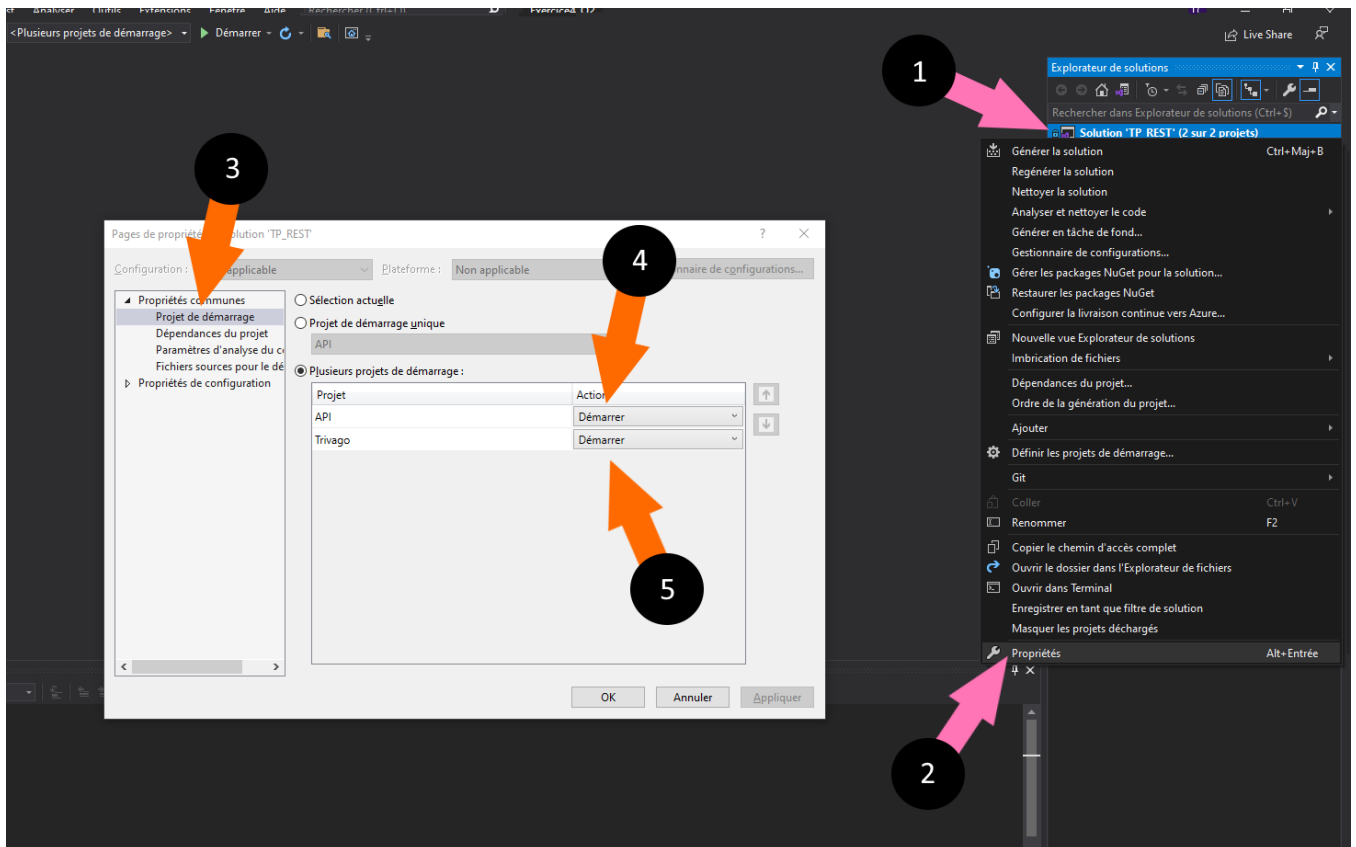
<Plusieurs projets de démarrage> Démarrer

Live Share

1

Explorateur de solutions

Rechercher dans Explorateur de solutions (Ctrl+$)

Solution 'TP_REST' (2 sur 2 projets)

Générer la solution Ctrl+Maj+B
Regénérer la solution
Nettoyer la solution
Analyser et nettoyer le code
Générer en tâche de fond...
Gestionnaire de configurations...
Gérer les packages NuGet pour la solution...
Restaurer les packages NuGet
Configurer la livraison continue vers Azure...
Nouvelle vue Explorateur de solutions
Imbrication de fichiers
Dépendances du projet...
Ordre de la génération du projet...
Ajouter
Définir les projets de démarrage...
Git
Coller Ctrl+V
Renommer F2
Copier le chemin d'accès complet
Ouvrir le dossier dans l'Explorateur de fichiers
Ouvrir dans Terminal
Enregistrer en tant que filtre de solution
Masquer les projets déchargés
Propriétés Alt+Entrée

2

3

Pages de propriétés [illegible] olution 'TP_REST'

Configuration : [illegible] applicable
Plateforme : Non applicable
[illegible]nnaire de configurations...

4

Propriétés communes
Projet de démarrage
Dépendances du projet
Paramètres d'analyse du c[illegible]
Fichiers sources pour le dé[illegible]
Propriétés de configuration

Sélection actuelle
Projet de démarrage unique
API
Plusieurs projets de démarrage :

| Projet | Action |
|---|---|
| API | Démarrer |
| Trivago | Démarrer |

5

OK Annuler Appliquer